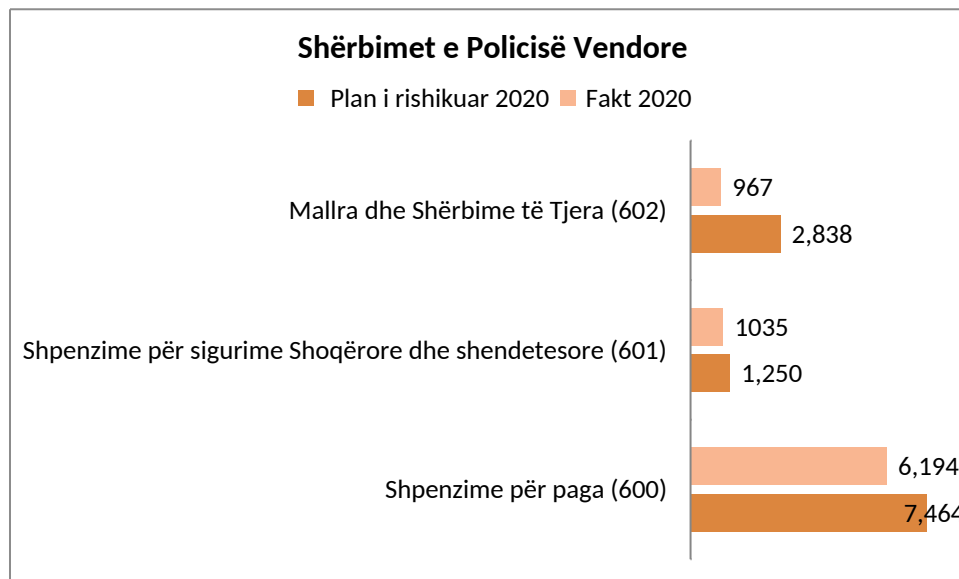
Shërbimet e Policisë Vendore

Plan i rishikuar 2020 Fakt 2020

Mallra dhe Shërbime të Tjera (602)
967
2,838

Shpenzime për sigurime Shoqërore dhe shendetesore (601)
1035
1,250

Shpenzime për paga (600)
6,194
7,464